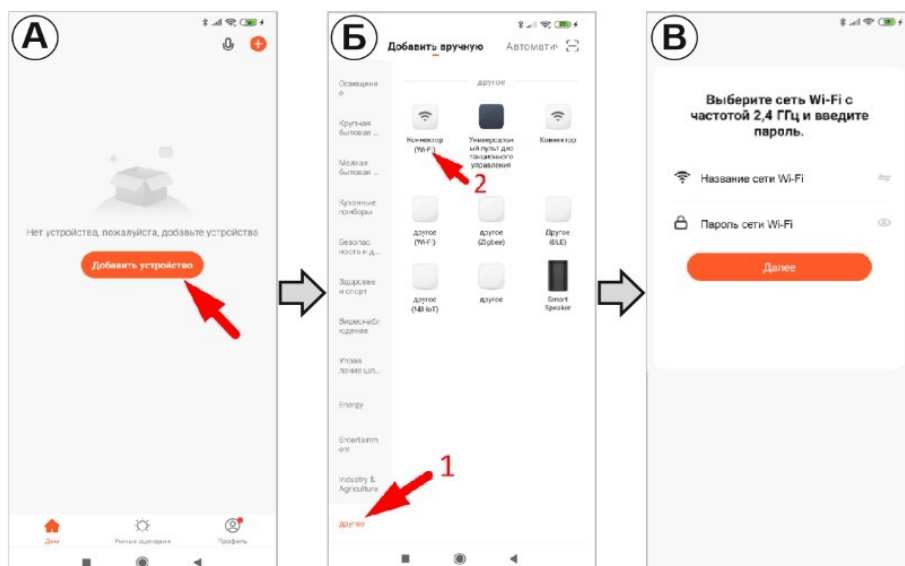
А

Нет устройств, пожалуйста, добавьте устройства

Добавить устройство

Дом
Умные сценарии
Профиль

Б

Добавить вручную
Автоматич

Освещение
Крупная бытовая ...
Мелкая бытовая ...
Кухонные приборы
Безопасность и вид...
Здоровье и спорт
Видеонаблюдение
Управление шл...
Energy
Entertainment
Industry & Agriculture
другое

другое

Коннектор (Wi-Fi)
Универсальный пульт дистанционного управления
Коннектор
другое (Wi-Fi)
другое (Zigbee)
другое (BLE)
другое (NB-IoT)
другое
Smart Speaker

1
2

В

Выберите сеть Wi-Fi с частотой 2,4 ГГц и введите пароль.

Название сети Wi-Fi

Пароль сети Wi-Fi

Далее